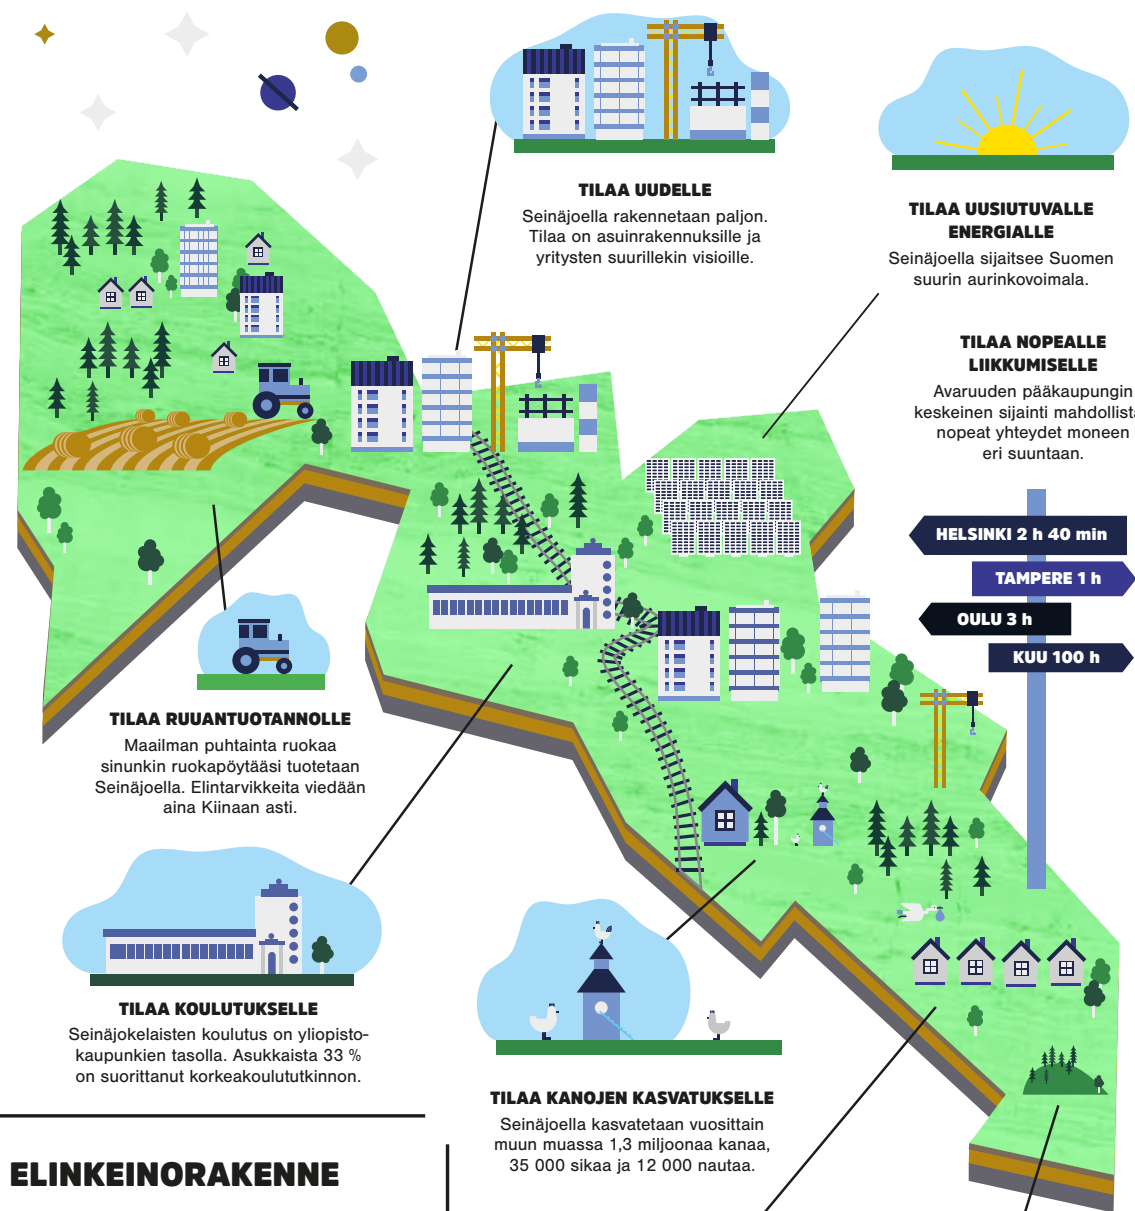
TILAA UUDELLE
Seinäjoella rakennetaan paljon. Tilaa on asuinrakennuksille ja yritysten suurillekin visioille.

TILAA UUSIUTUVALLE ENERGIALLE
Seinäjoella sijaitsee Suomen suurin aurinkovoimala.

TILAA NOPEALLE LIIKKUMISELLE
Avaruuden pääkaupungin keskeinen sijainti mahdollista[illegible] nopeat yhteydet moneen eri suuntaan.

HELSINKI 2 h 40 min
TAMPERE 1 h
OULU 3 h
KUU 100 h

TILAA RUUANTUOTANNOLLE
Maailman puhtainta ruokaa sinunkin ruokapöytääsi tuotetaan Seinäjoella. Elintarvikkeita viedään aina Kiinaan asti.

TILAA KOULUTUKSELLE
Seinäjokelaisten koulutus on yliopistokaupunkien tasolla. Asukkaista 33 % on suorittanut korkeakoulututkinnon.

TILAA KANOJEN KASVATUKSELLE
Seinäjoella kasvatetaan vuosittain muun muassa 1,3 miljoonaa kanaa, 35 000 sikaa ja 12 000 nautaa.

ELINKEINORAKENNE